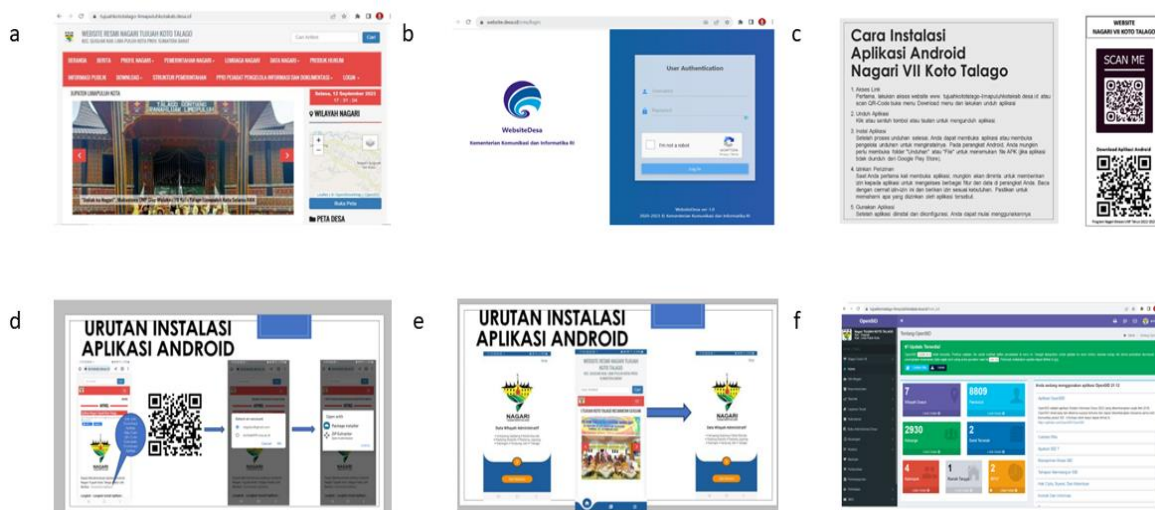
a

WEBSITE RESMI NAGARI TUJUAH KOTO TALAGO

Cari

BERANDA BERITA PROFIL NAGARI PEMERINTAHAN NAGARI LEMBAGA NAGARI DATA NAGARI PRODUK HUKUM

INFORMASI PUBLIK DOWNLOAD STRUKTUR PEMERINTAHAN PPID PEJABAT PENGELOLA INFORMASI DAN DOKUMENTASI LOGIN

Selasa, 12 September 2023

WILAYAH NAGARI

Buka Peta

PETA DESA

b

User Authentication

I'm not a robot

Log In

WebsiteDesa

Kementerian Komunikasi dan Informatika RI

c

Cara Instalasi Aplikasi Android Nagari VII Koto Talago

1. Akses Link

2. Unduh Aplikasi

3. Instal Aplikasi

4. Izinkan Perizinan

5. Gunakan Aplikasi

WEBSITE NAGARI VII KOTO TALAGO

SCAN ME

Download Aplikasi Android

d

URUTAN INSTALASI APLIKASI ANDROID

NAGARI

e

URUTAN INSTALASI APLIKASI ANDROID

WEBSITE RESMI NAGARI TUJUAH KOTO TALAGO

NAGARI

f

OpenSID

7

8809

2930

2

4

1

2